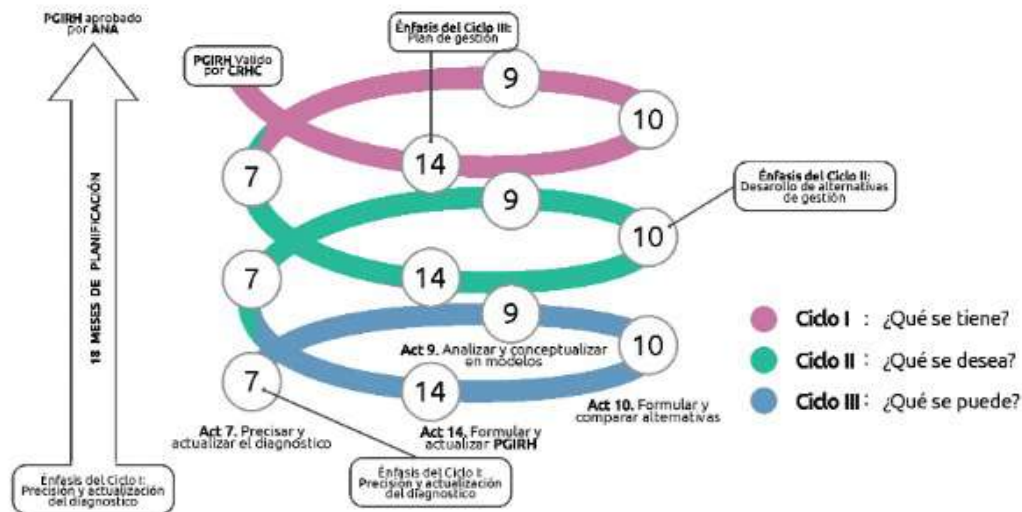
PGIRH aprobado por ANA

Énfasis del Ciclo III: Plan de gestión

PGIRH Valido por CRHC

9

10

7

14

Énfasis del Ciclo II: Desarollo de alternativas de gestión

9

10

7

14

9

10

7

14

18 MESES DE PLANIFICACIÓN

Act 9. Analizar y conceptualizar en modelos

Act 10. Formular y comparar alternativas

Act 7. Precisar y actualizar el diagnostico

Act 14. Formular y actualizar PGIRH

Ciclo I : ¿Qué se tiene?

Ciclo II : ¿Qué se desea?

Ciclo III : ¿Qué se puede?

Énfasis del Ciclo I: Precisión y actualización del diagnostico

Énfasis del Ciclo I: Precisión y actualización del diagnostico